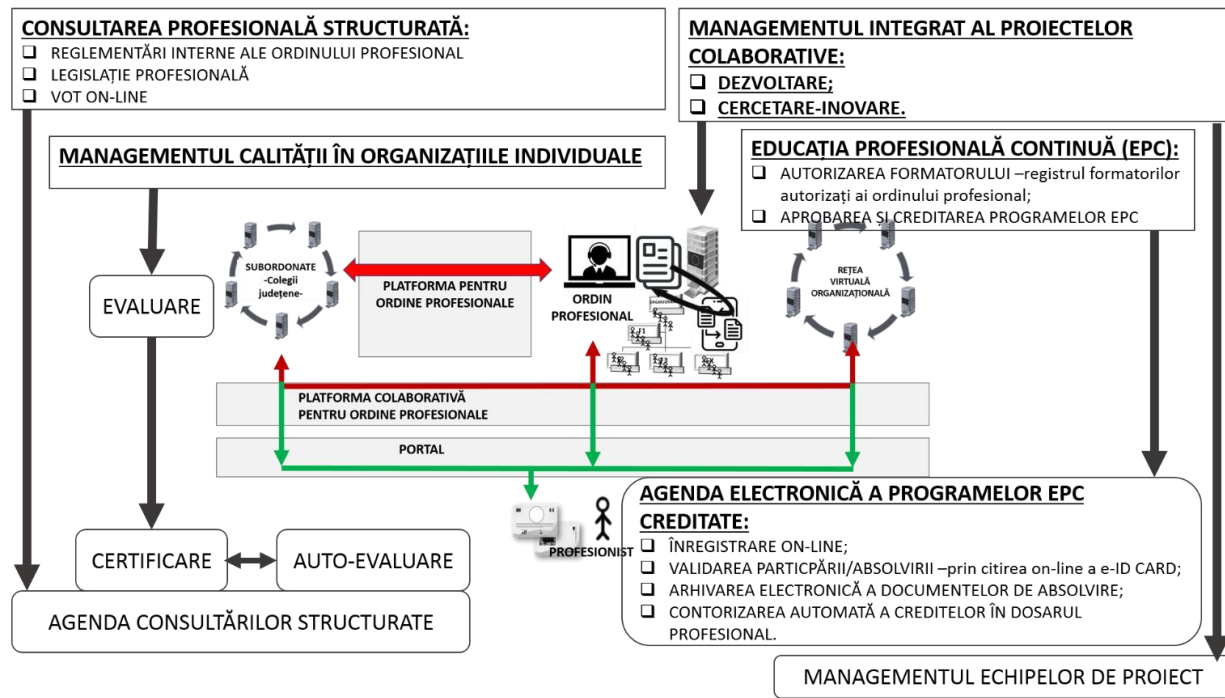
CONSULTAREA PROFESIONALĂ STRUCTURATĂ:
❑ REGLEMENTĂRI INTERNE ALE ORDINULUI PROFESIONAL
❑ LEGISLAȚIE PROFESIONALĂ
❑ VOT ON-LINE

MANAGEMENTUL INTEGRAT AL PROIECTELOR COLABORATIVE:
❑ DEZVOLTARE;
❑ CERCETARE-INOVARE.

MANAGEMENTUL CALITĂȚII ÎN ORGANIZAȚIILE INDIVIDUALE

EDUCAȚIA PROFESIONALĂ CONTINUĂ (EPC):
❑ AUTORIZAREA FORMATORULUI –registrul formatorilor autorizați ai ordinului profesional;
❑ APROBAREA ȘI CREDITAREA PROGRAMELOR EPC

SUBORDONATE -Colegii județene-

PLATFORMA PENTRU ORDINE PROFESIONALE

ORDIN PROFESIONAL

REȚEA VIRTUALĂ ORGANIZAȚIONALĂ

EVALUARE

PLATFORMA COLABORATIVĂ PENTRU ORDINE PROFESIONALE

PORTAL

AGENDA ELECTRONICĂ A PROGRAMELOR EPC CREDITATE:
❑ ÎNREGISTRARE ON-LINE;
❑ VALIDAREA PARTICPĂRII/ABSOLVIRII –prin citirea on-line a e-ID CARD;
❑ ARHIVAREA ELECTRONICĂ A DOCUMENTELOR DE ABSOLVIRE;
❑ CONTORIZAREA AUTOMATĂ A CREDITELOR ÎN DOSARUL PROFESIONAL.

PROFESIONIST

CERTIFICARE

AUTO-EVALUARE

AGENDA CONSULTĂRILOR STRUCTURATE

MANAGEMENTUL ECHIPELOR DE PROIECT